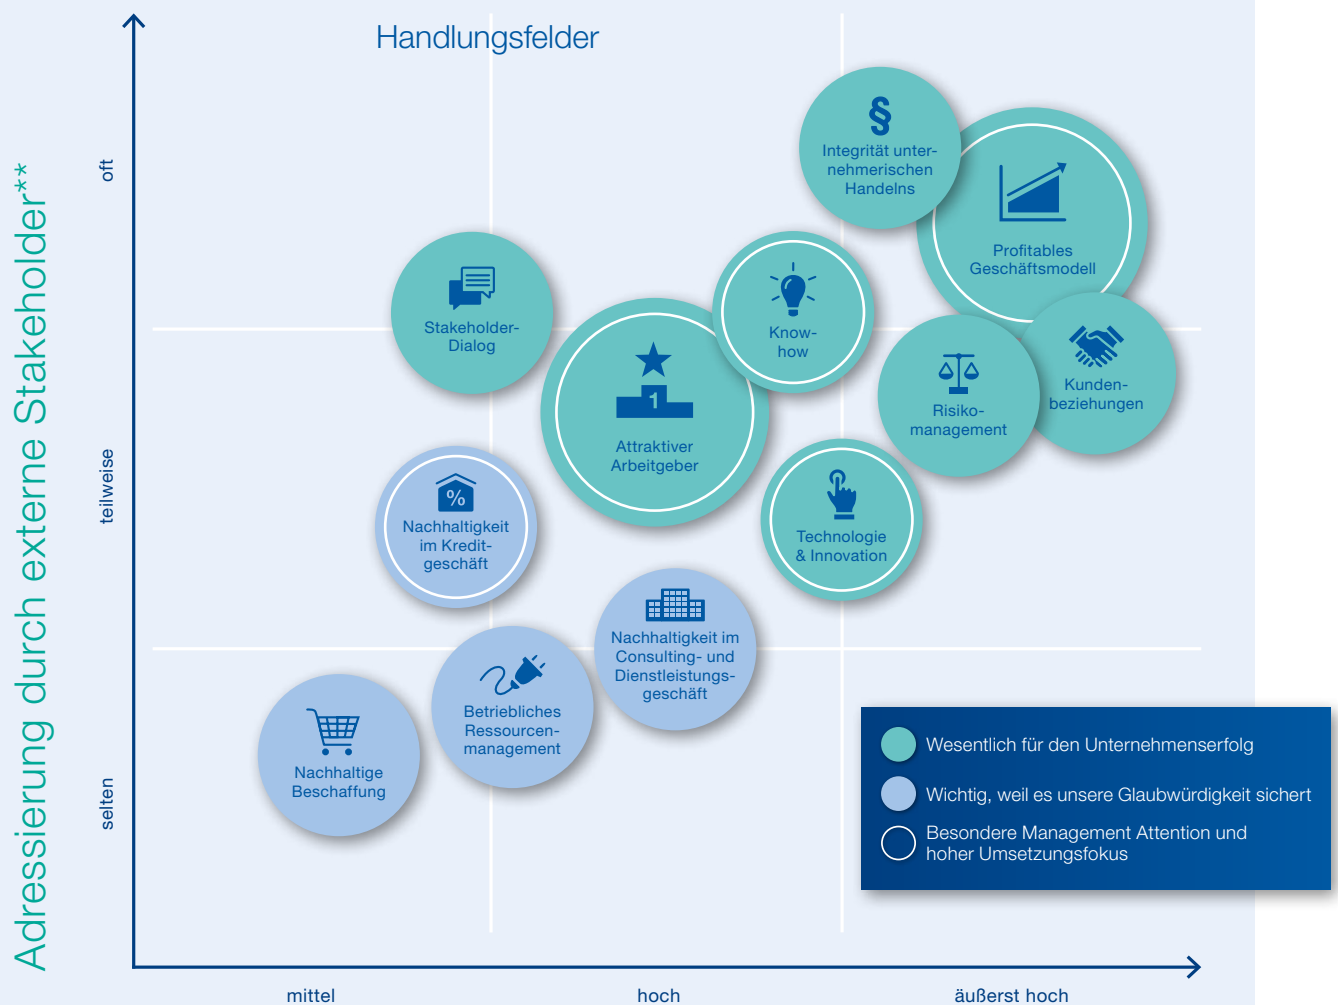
Handlungsfelder

Adressierung durch externe Stakeholder**

oft

teilweise

selten

Integrität unternehmerischen Handelns

Profitables Geschäftsmodell

Stakeholder-Dialog

Know-how

1

Attraktiver Arbeitgeber

Risikomanagement

Kundenbeziehungen

%

Nachhaltigkeit im Kreditgeschäft

Technologie & Innovation

Nachhaltigkeit im Consulting- und Dienstleistungsgeschäft

Betriebliches Ressourcenmanagement

Nachhaltige Beschaffung

Wesentlich für den Unternehmenserfolg

Wichtig, weil es unsere Glaubwürdigkeit sichert

Besondere Management Attention und hoher Umsetzungsfokus

mittel

hoch

äußerst hoch